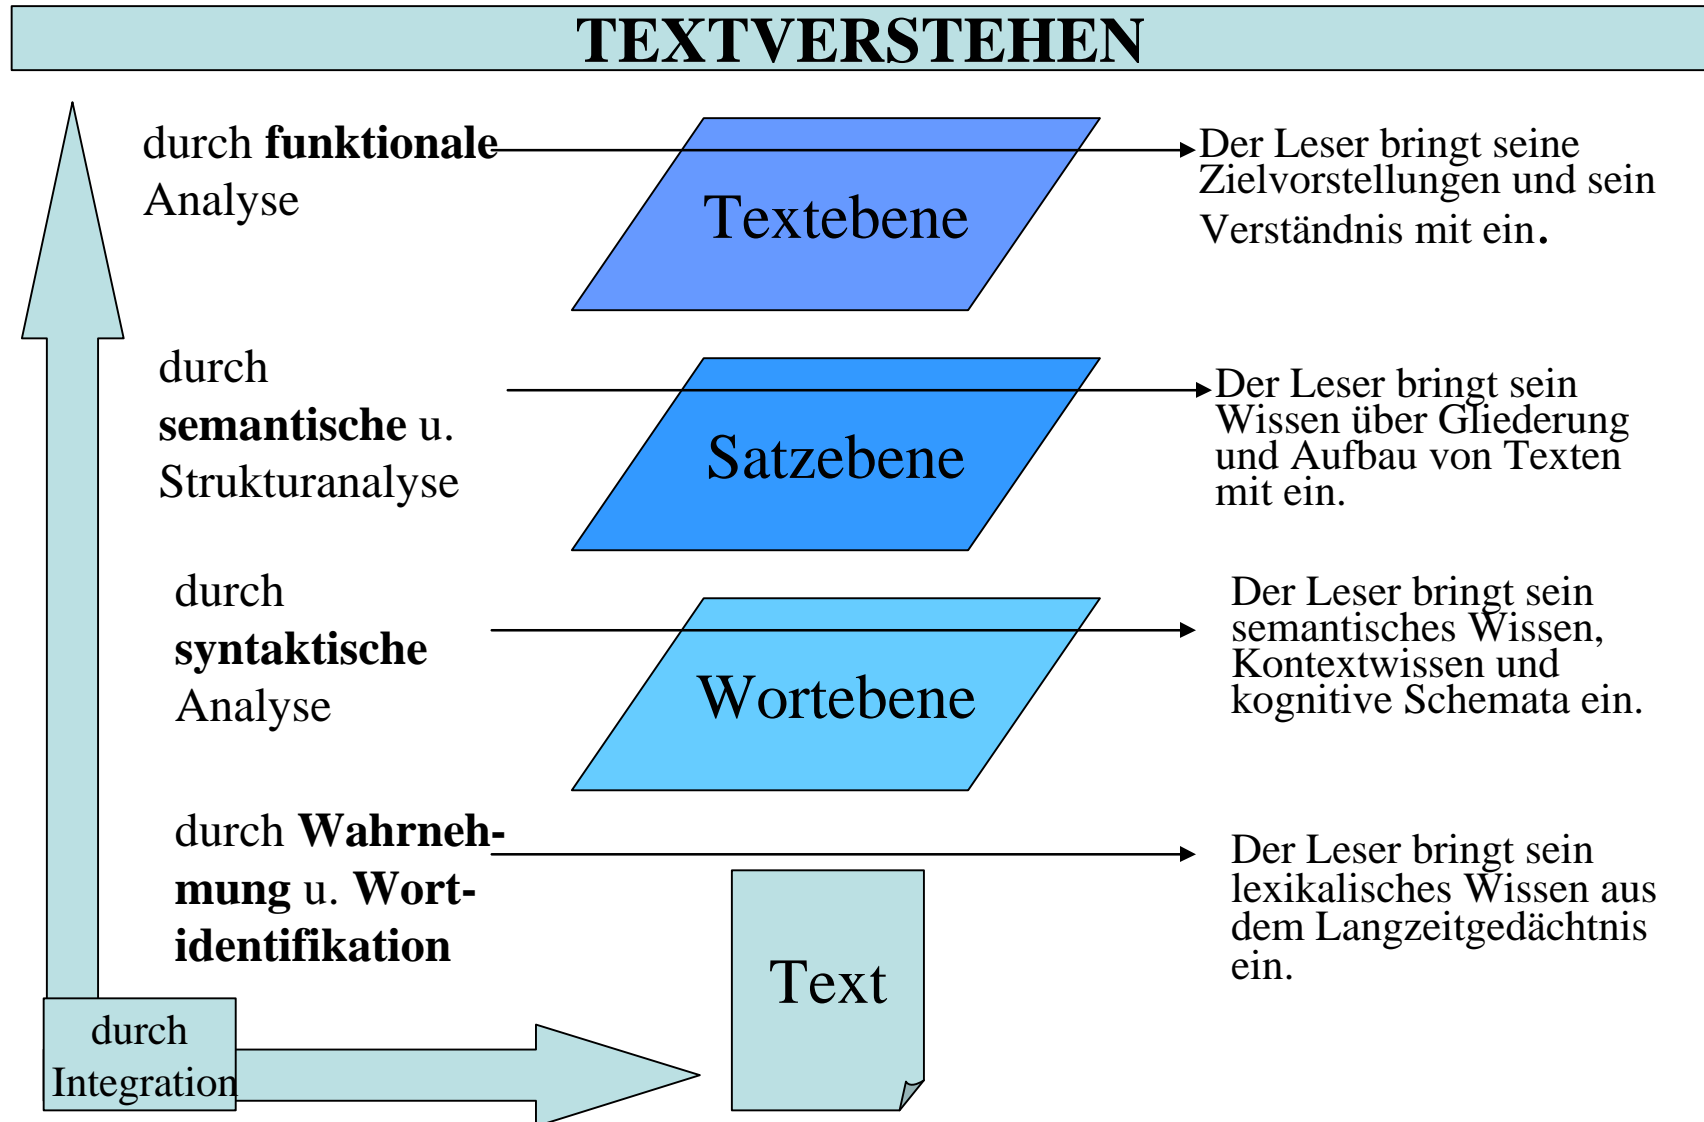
TEXTVERSTEHEN

durch **funktionale** Analyse

Textebene

Der Leser bringt seine Zielvorstellungen und sein Verständnis mit ein.

durch **semantische** u. Strukturanalyse

Satzebene

Der Leser bringt sein Wissen über Gliederung und Aufbau von Texten mit ein.

durch **syntaktische** Analyse

Wortebene

Der Leser bringt sein semantisches Wissen, Kontextwissen und kognitive Schemata ein.

durch **Wahrnehmung** u. **Wortidentifikation**

Text

Der Leser bringt sein lexikalisches Wissen aus dem Langzeitgedächtnis ein.

durch Integration